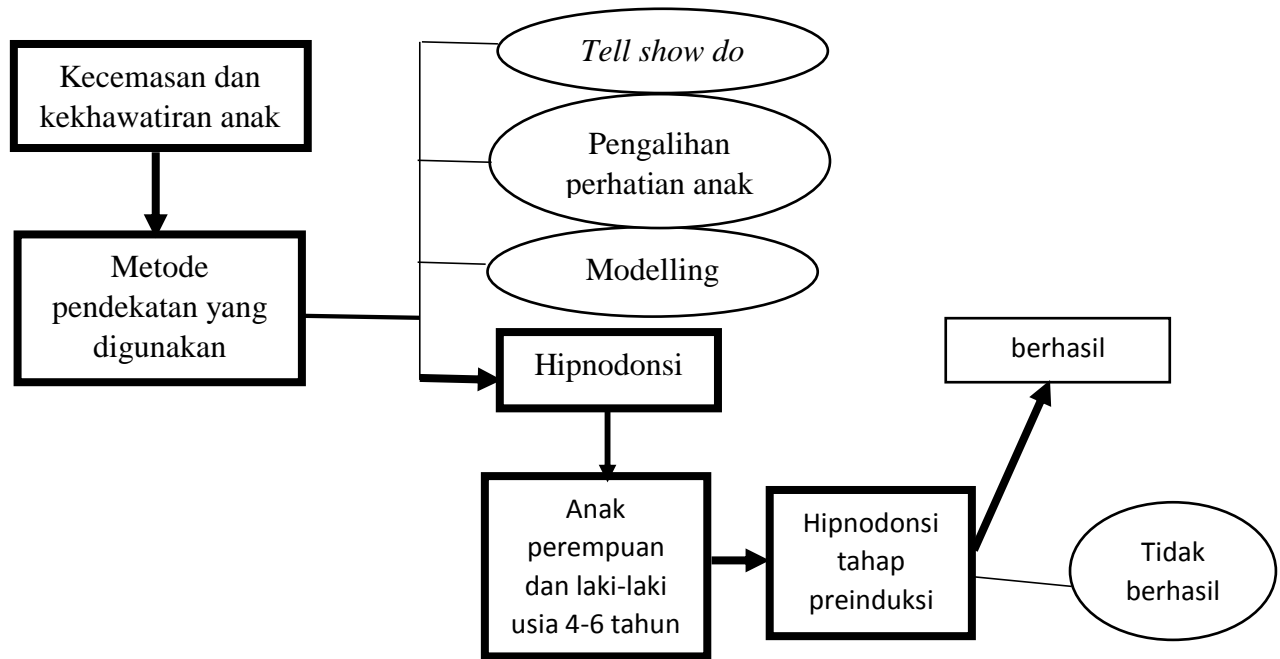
Kecemasan dan kekhawatiran anak

Metode pendekatan yang digunakan

*Tell show do*

Pengalihan perhatian anak

Modelling

Hipnodonsi

berhasil

Anak perempuan dan laki-laki usia 4-6 tahun

Hipnodonsi tahap preinduksi

Tidak berhasil